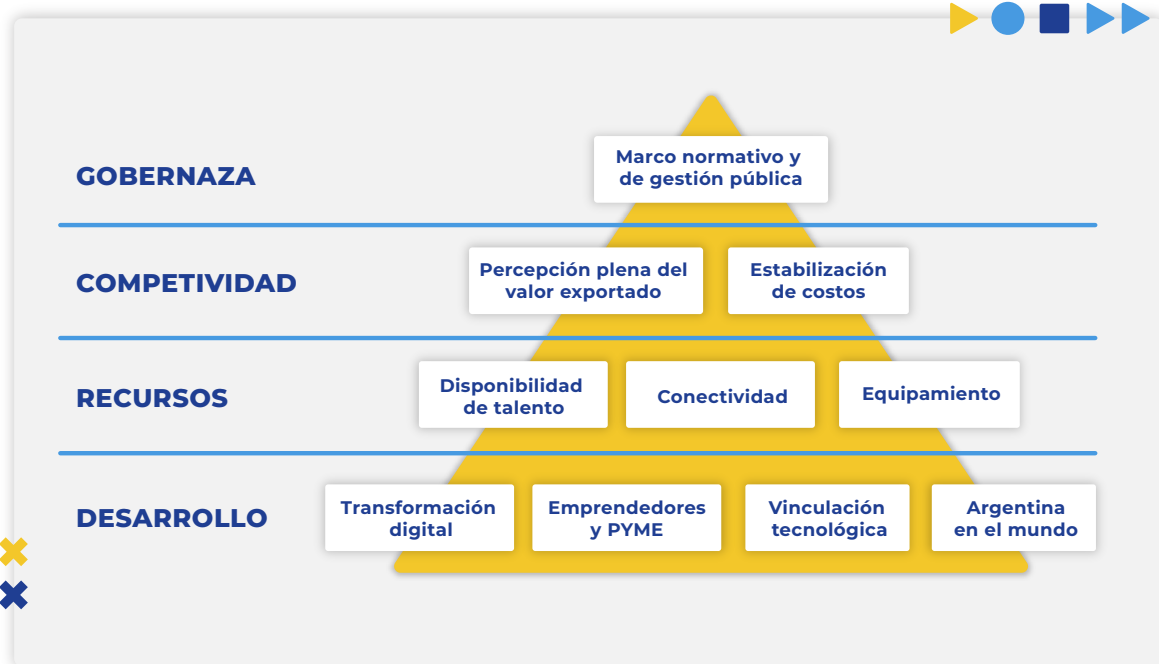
GOBERNAZA

Marco normativo y de gestión pública

COMPETIVIDAD

Percepción plena del valor exportado

Estabilización de costos

RECURSOS

Disponibilidad de talento

Conectividad

Equipamiento

DESARROLLO

Transformación digital

Emprendedores y PYME

Vinculación tecnológica

Argentina en el mundo